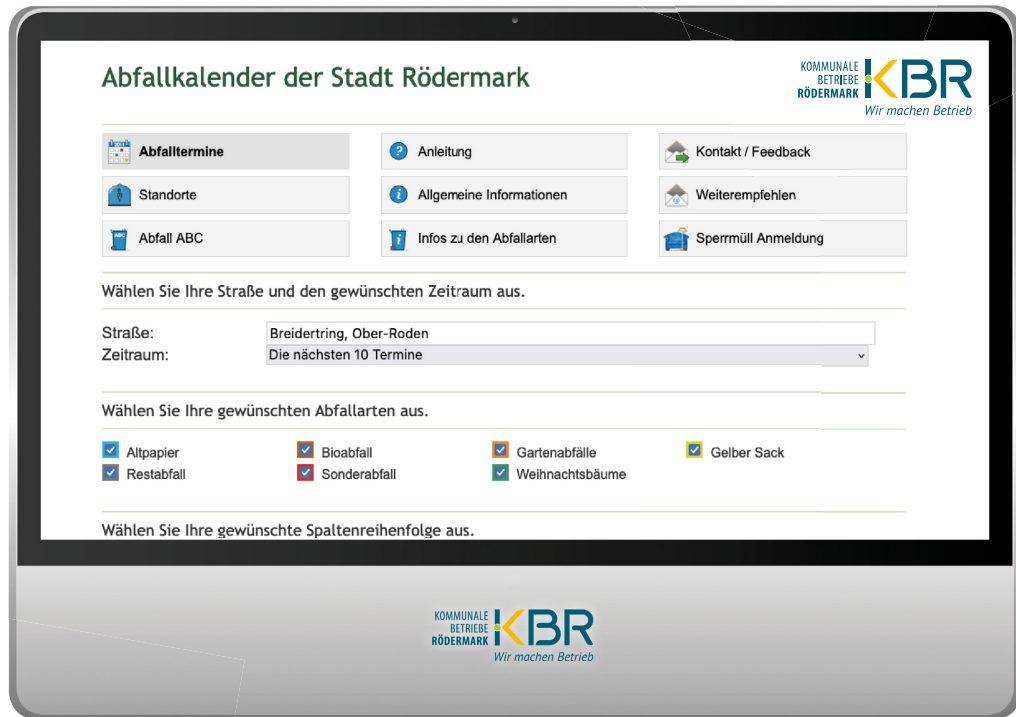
Abfallkalender der Stadt Rödermark

KOMMUNALE BETRIEBE RÖDERMARK KBR Wir machen Betrieb

| | | |
|---|---|---|
| Abfalltermine | Anleitung | Kontakt / Feedback |
| Standorte | Allgemeine Informationen | Weiterempfehlen |
| Abfall ABC | Infos zu den Abfallarten | Sperrmüll Anmeldung |

Wählen Sie Ihre Straße und den gewünschten Zeitraum aus.

Straße: Breidertring, Ober-Roden
Zeitraum: Die nächsten 10 Termine

Wählen Sie Ihre gewünschten Abfallarten aus.

Altpapier
Bioabfall
Gartenabfälle
Gelber Sack
Restabfall
Sonderabfall
Weihnachtsbäume

Wählen Sie Ihre gewünschte Spaltenreihenfolge aus.

KOMMUNALE BETRIEBE RÖDERMARK KBR Wir machen Betrieb